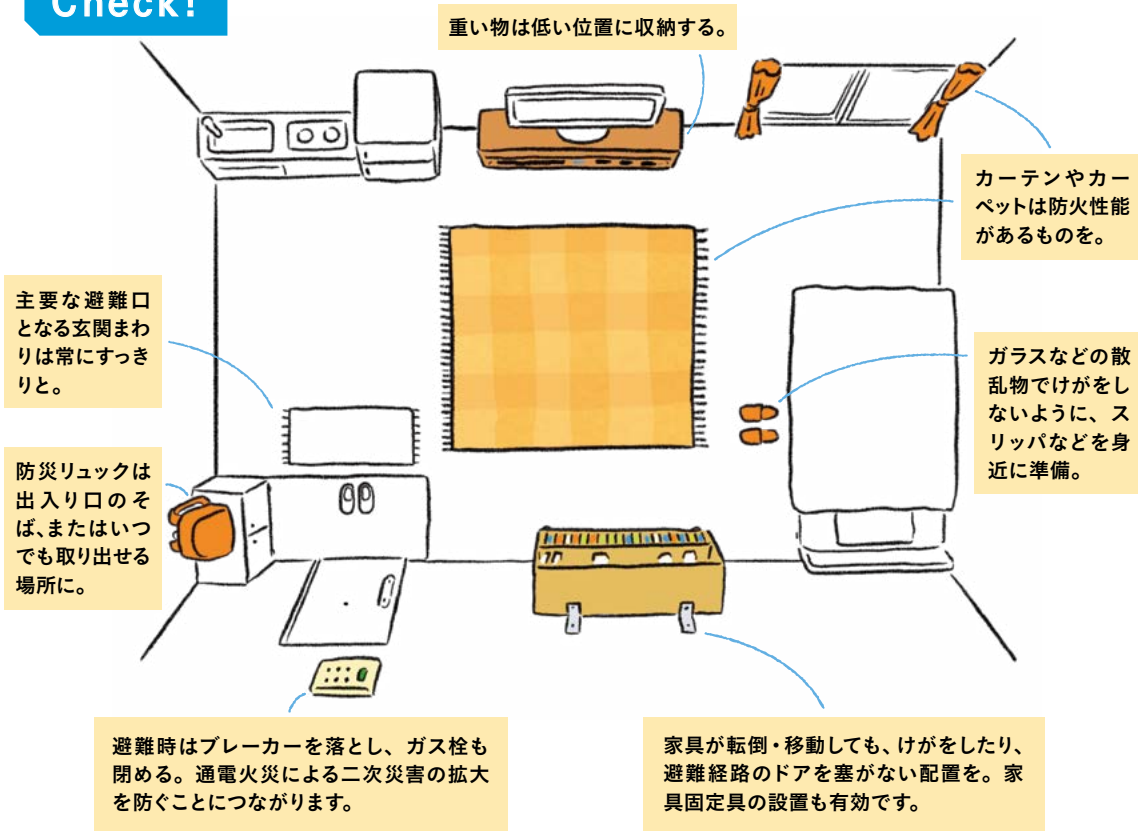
Check!

重い物は低い位置に収納する。

カーテンやカーペットは防火性能があるものを。

主要な避難口となる玄関まわりは常にすっきりと。

ガラスなどの散乱物でけがをしないように、スリッパなどを身近に準備。

防災リュックは出入り口のそば、またはいつでも取り出せる場所に。

避難時はブレーカーを落とし、ガス栓も閉める。通電火災による二次災害の拡大を防ぐことにつながります。

家具が転倒・移動しても、けがをしたり、避難経路のドアを塞がない配置を。家具固定具の設置も有効です。